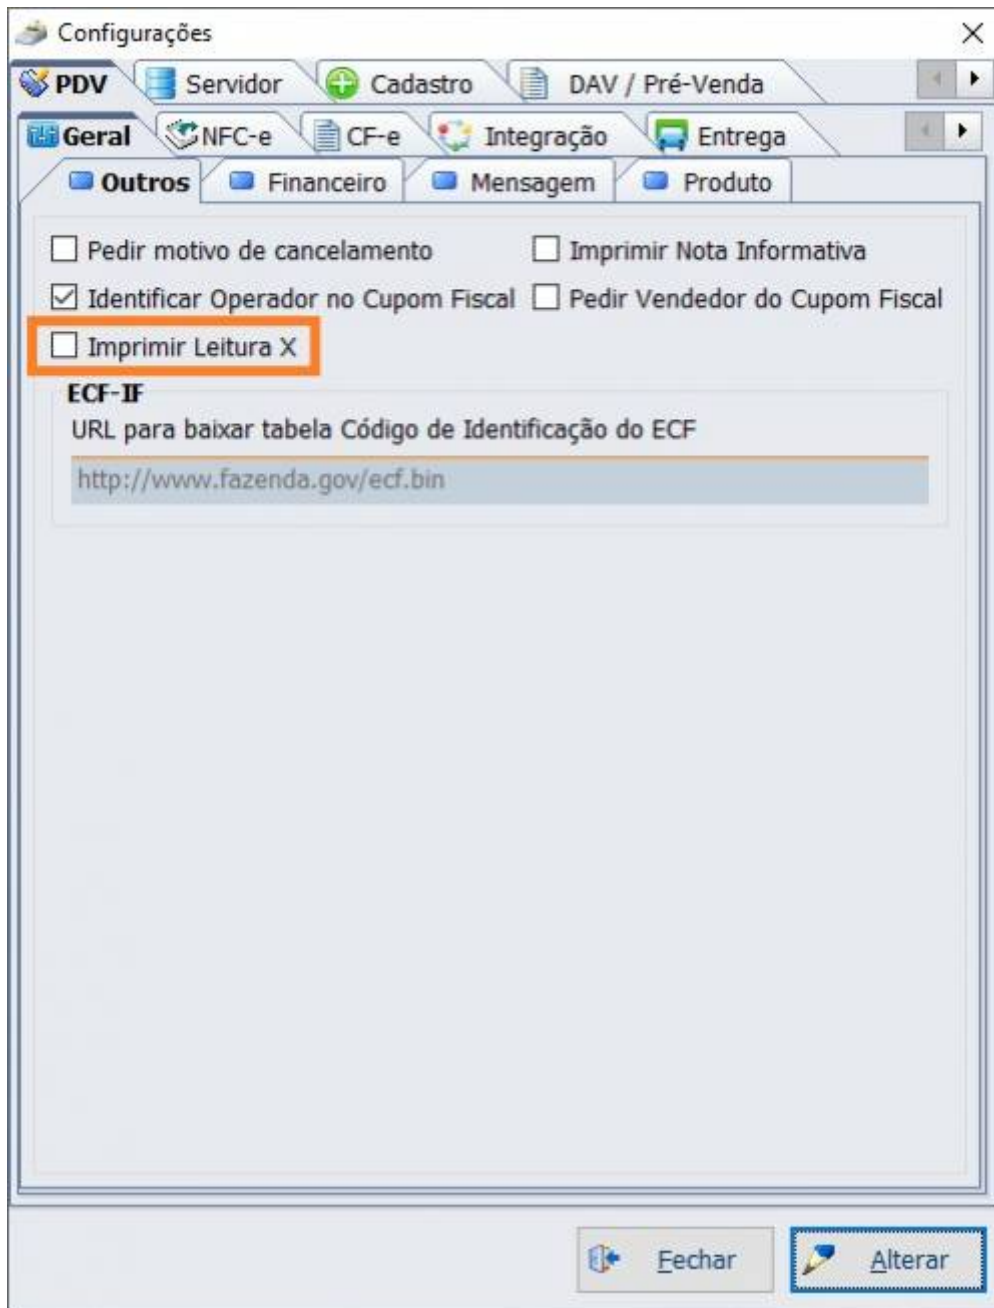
Configurações
×
PDV
Servidor
Cadastro
DAV / Pré-Venda
Geral
NFC-e
CF-e
Integração
Entrega
Outros
Financeiro
Mensagem
Produto

Pedir motivo de cancelamento
Imprimir Nota Informativa
Identificar Operador no Cupom Fiscal
Pedir Vendedor do Cupom Fiscal
Imprimir Leitura X

ECF-IF
URL para baixar tabela Código de Identificação do ECF
http://www.fazenda.gov/ecf.bin

Fechar
Alterar